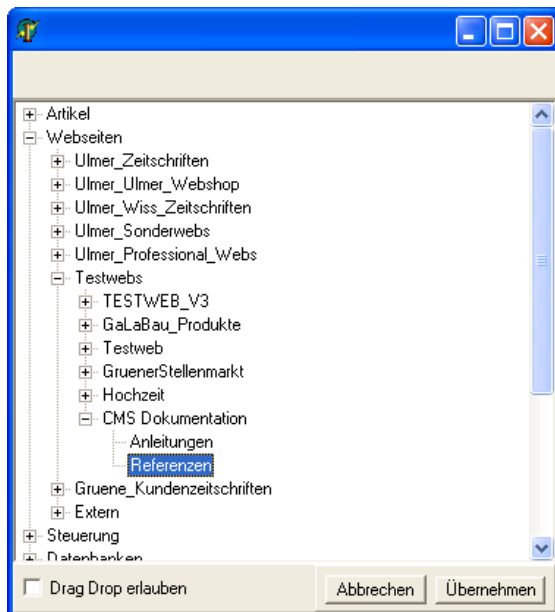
Artikel
Webseiten
Ulmer_Zeitschriften
Ulmer_Ulmer_Webshop
Ulmer_Wiss_Zeitschriften
Ulmer_Sonderwebs
Ulmer_Professional_Webs
Testwebs
TESTWEB_V3
GaLaBau_Produkte
Testweb
GruenerStellenmarkt
Hochzeit
CMS Dokumentation
Anleitungen
Referenzen
Gruene_Kundenzeitschriften
Extern
Steuerung
Datenbanken

Drag Drop erlauben
Abbrechen
Übernehmen